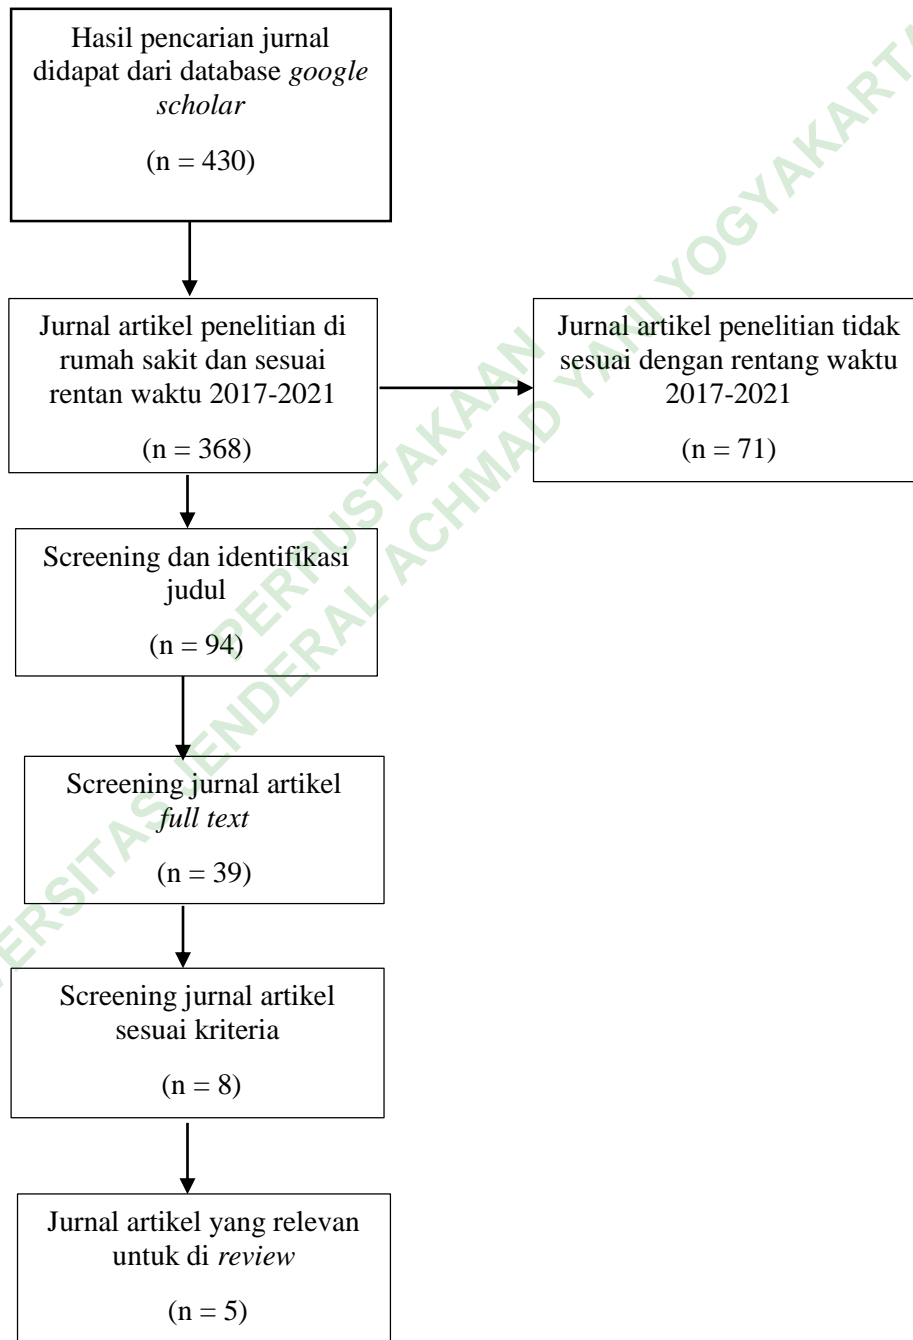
Hasil pencarian jurnal didapat dari database *google scholar*

(n = 430)

Jurnal artikel penelitian di rumah sakit dan sesuai rentan waktu 2017-2021

(n = 368)

Jurnal artikel penelitian tidak sesuai dengan rentang waktu 2017-2021

(n = 71)

Screening dan identifikasi judul

(n = 94)

Screening jurnal artikel *full text*

(n = 39)

Screening jurnal artikel sesuai kriteria

(n = 8)

Jurnal artikel yang relevan untuk di *review*

(n = 5)

UNIVERSITAS JENDERAL ACHMAD YANI YOGYAKARTA

PERPUSTAKAAN